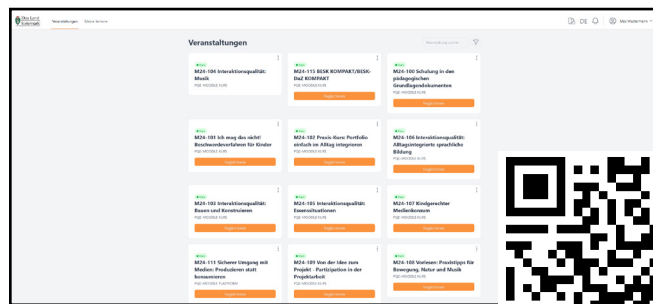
Veranstaltungen Meine Kurse

DE

Max Mustermann

Veranstaltungen

M24-104 Interaktionsqualität: Musik
PQB-MOODLE KURS
Begleit-kurs

M24-115 BESK KOMPAKT/BESK-DaZ KOMPAKT
PQB-MOODLE KURS
Begleit-kurs

M24-100 Schulung in den pädagogischen Grundlagendokumenten
PQB-MOODLE KURS
Begleit-kurs

M24-101 Ich mag das nicht! Beschwerdeverfahren für Kinder
PQB-MOODLE KURS
Begleit-kurs

M24-102 Praxis-Kurs: Portfolio einfach im Alltag integrieren
PQB-MOODLE KURS
Begleit-kurs

M24-106 Interaktionsqualität: Alltagsintegrierte sprachliche Bildung
PQB-MOODLE KURS
Begleit-kurs

M24-103 Interaktionsqualität: Bauen und Konstruieren
PQB-MOODLE KURS
Begleit-kurs

M24-105 Interaktionsqualität: Essenssituationen
PQB-MOODLE KURS
Begleit-kurs

M24-107 Kindgerechter Medienkonsum
PQB-MOODLE KURS
Begleit-kurs

M24-111 Sicherer Umgang mit Medien: Produzieren statt konsumieren
PQB-MOODLE PLATTFORM
Begleit-kurs

M24-109 Von der Idee zum Projekt - Partizipation in der Projektarbeit
PQB-MOODLE KURS
Begleit-kurs

M24-108 Vorlesen: Praxistipps für Bewegung, Natur und Musik
PQB-MOODLE KURS
Begleit-kurs